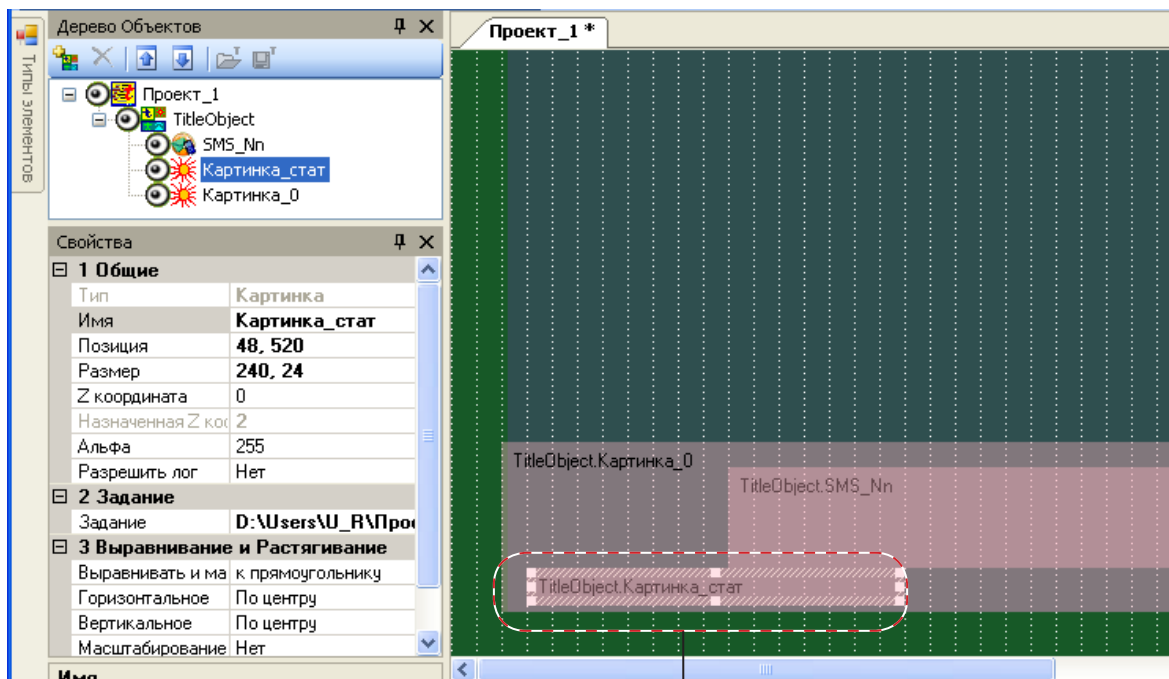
Типы элементов

Дерево Объектов

Проект_1
TitleObject
SMS_Nn
Картинка_стат
Картинка_0

Свойства

| 1 Общие | |
|---|---|
| Тип | Картинка |
| Имя | Картинка_стат |
| Позиция | 48, 520 |
| Размер | 240, 24 |
| Z координата | 0 |
| Назначенная Z ко | 2 |
| Альфа | 255 |
| Разрешить лог | Нет |
| 2 Задание | |
| Задание | D:\Users\U_R\Про |
| 3 Выравнивание и Растягивание | |
| Выравнивать и ма | к прямоугольнику |
| Горизонтальное | По центру |
| Вертикальное | По центру |
| Масштабирование | Нет |

Имя

Проект_1 *

TitleObject.Картинка_0
TitleObject.SMS_Nn
TitleObject.Картинка_стат